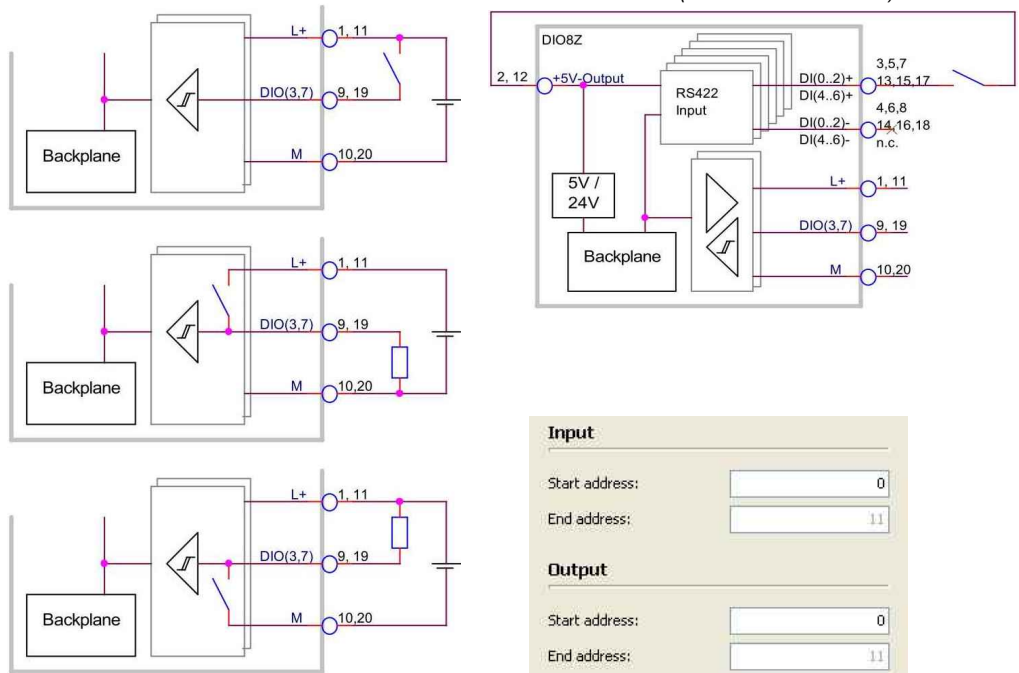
L+ 1, 11

DIO(3,7) 9, 19

Backplane

M 10,20

DIO8Z

2, 12 +5V-Output

RS422 Input

3,5,7 13,15,17

DI(0..2)+ DI(4..6)+

DI(0..2)- DI(4..6)-

4,6,8 14,16,18 n.c.

5V / 24V

L+ 1, 11

DIO(3,7) 9, 19

Backplane

M 10,20

L+ 1, 11

DIO(3,7) 9, 19

Backplane

M 10,20

L+ 1, 11

DIO(3,7) 9, 19

Backplane

M 10,20

Input

Start address: 0

End address: 11

Output

Start address: 0

End address: 11